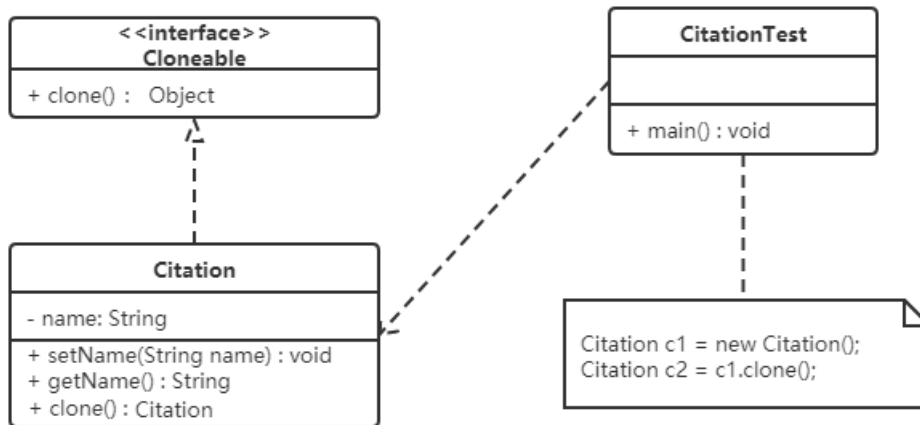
<<interface>>
Cloneable

+ clone() : Object

CitationTest

+ main() : void

Citation

- name: String

+ setName(String name) : void
+ getName() : String
+ clone() : Citation

Citation c1 = new Citation();
Citation c2 = c1.clone();